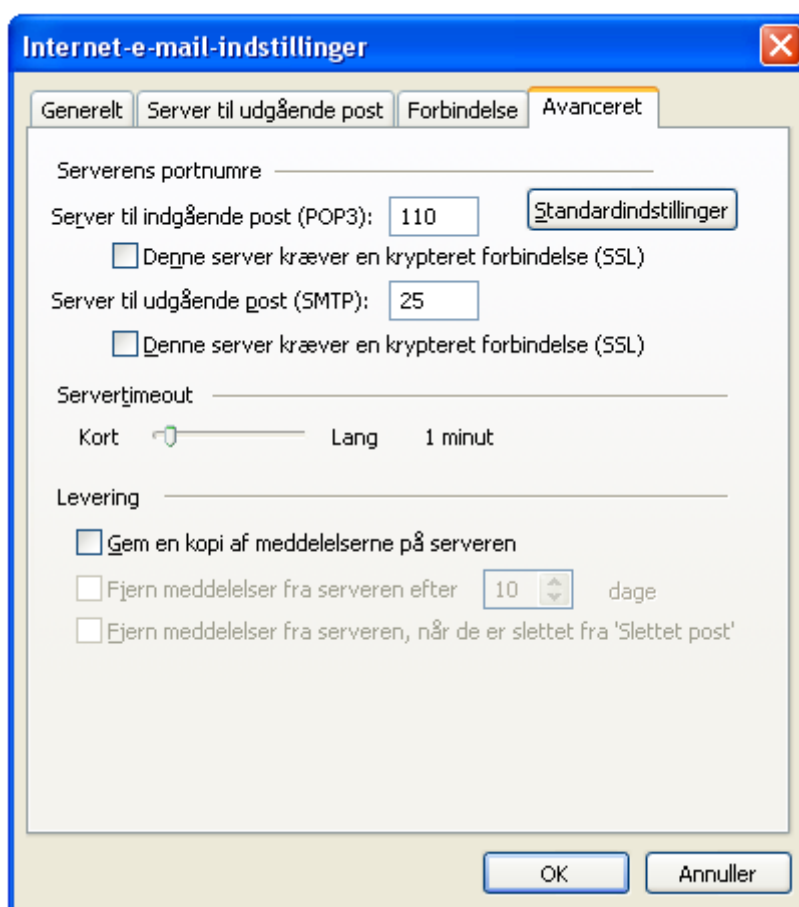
Internet-e-mail-indstillinger

Generelt | Server til udgående post | Forbindelse | Avanceret

Serverens portnumre

Server til indgående post (POP3): 110

Standardindstillinger

Denne server kræver en krypteret forbindelse (SSL)

Server til udgående post (SMTP): 25

Denne server kræver en krypteret forbindelse (SSL)

Servertimeout

Kort Lang 1 minut

Levering

Gem en kopi af meddelelserne på serveren

Fjern meddelelser fra serveren efter 10 dage

Fjern meddelelser fra serveren, når de er slettet fra 'Slettet post'

OK Annuller